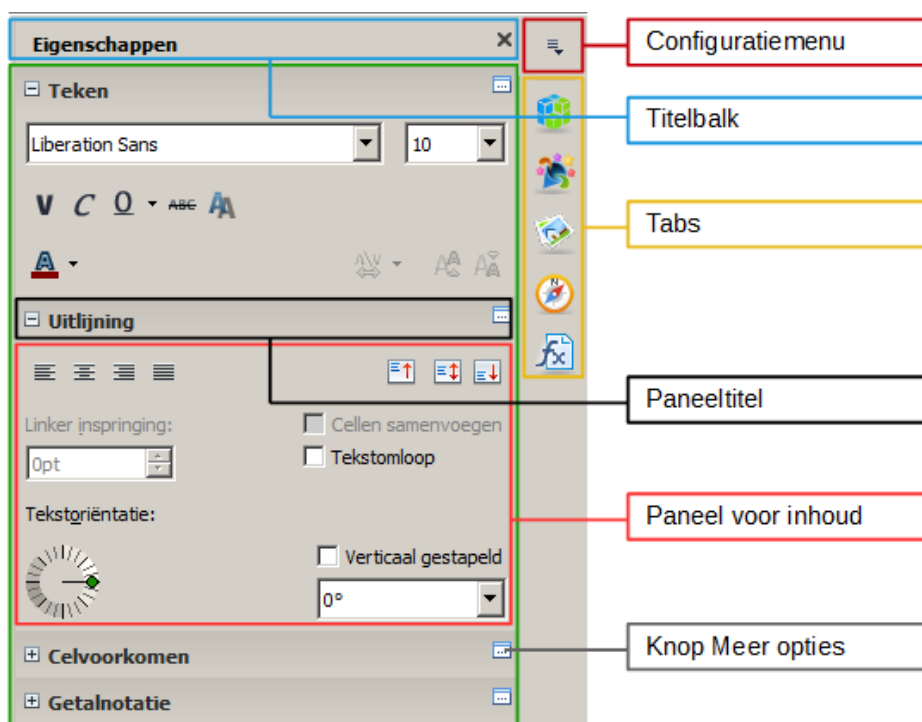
Eigenschappen ×

Configuratiemenu

⊟ Teken

Titelbalk

Liberation Sans

10

V C O ABC

Tabs

⊟ Uitlijning

Paneeltitel

Linker inspringing:

Cellen samenvoegen

0pt

Tekstomloop

Tekstoriëntatie:

Paneel voor inhoud

Verticaal gestapeld

0°

⊞ Celvoorkomen

Knop Meer opties

⊞ Getalnotatie